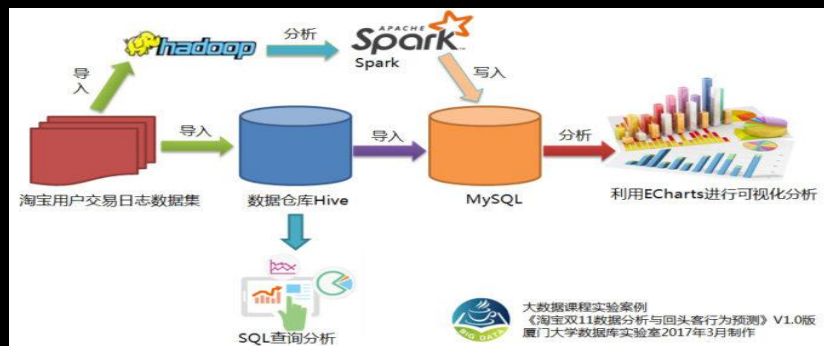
hadoop
分析
APACHE
Spark
Spark
导入
写入
导入
导入
分析
淘宝用户交易日志数据集
数据仓库Hive
MySQL
利用ECharts进行可视化分析
SQL查询分析
BIG DATA
大数据课程实验案例
《淘宝双11数据分析与回头客行为预测》V1.0版
厦门大学数据库实验室2017年3月制作